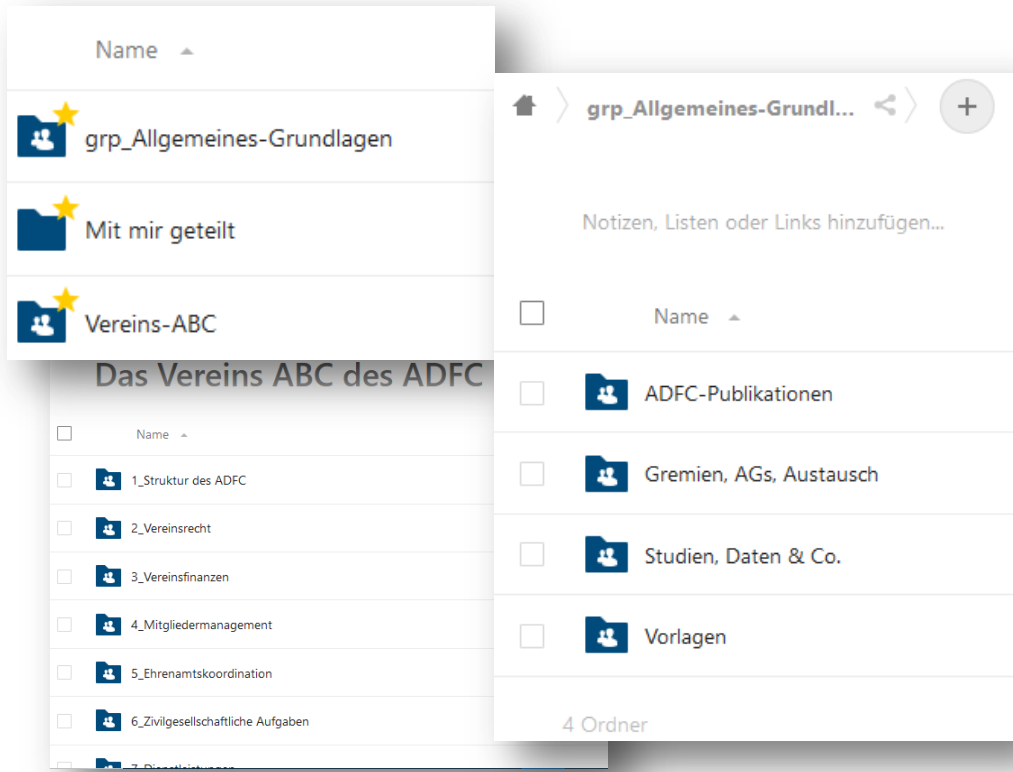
Name

grp_Allgemeines-Grundlagen

Mit mir geteilt

Vereins-ABC

Das Vereins ABC des ADFC

Name

1_Struktur des ADFC

2_Vereinsrecht

3_Vereinsfinanzen

4_Mitgliedermanagement

5_Ehrenamtskoordination

6_Zivilgesellschaftliche Aufgaben

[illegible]

grp_Allgemeines-Grundl...

Notizen, Listen oder Links hinzufügen...

Name

ADFC-Publikationen

Gremien, AGs, Austausch

Studien, Daten & Co.

Vorlagen

4 Ordner